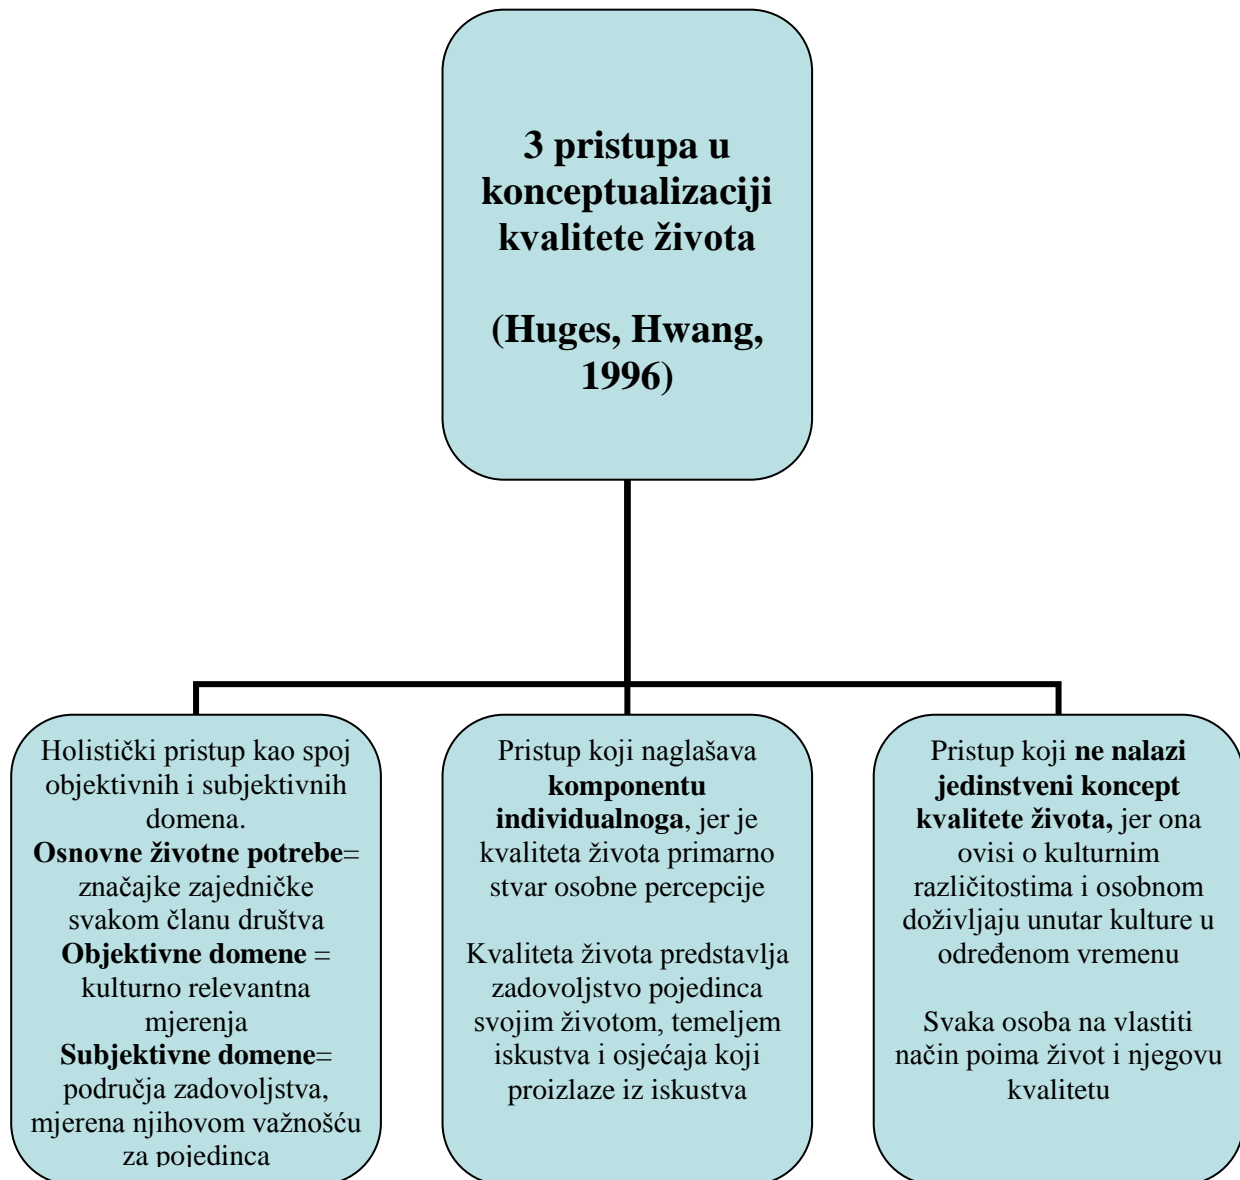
**3 pristupa u konceptualizaciji kvalitete života**

**(Huges, Hwang, 1996)**

Holistički pristup kao spoj objektivnih i subjektivnih domena.
**Osnovne životne potrebe**= značajke zajedničke svakom članu društva
**Objektivne domene** = kulturno relevantna mjerenja
**Subjektivne domene**= područja zadovoljstva, mjerena njihovom važnošću za pojedinca

Pristup koji naglašava **komponentu individualnoga**, jer je kvaliteta života primarno stvar osobne percepcije

Kvaliteta života predstavlja zadovoljstvo pojedinca svojim životom, temeljem iskustva i osjećaja koji proizlaze iz iskustva

Pristup koji **ne nalazi jedinstveni koncept kvalitete života,** jer ona ovisi o kulturnim različitostima i osobnom doživljaju unutar kulture u određenom vremenu

Svaka osoba na vlastiti način poima život i njegovu kvalitetu